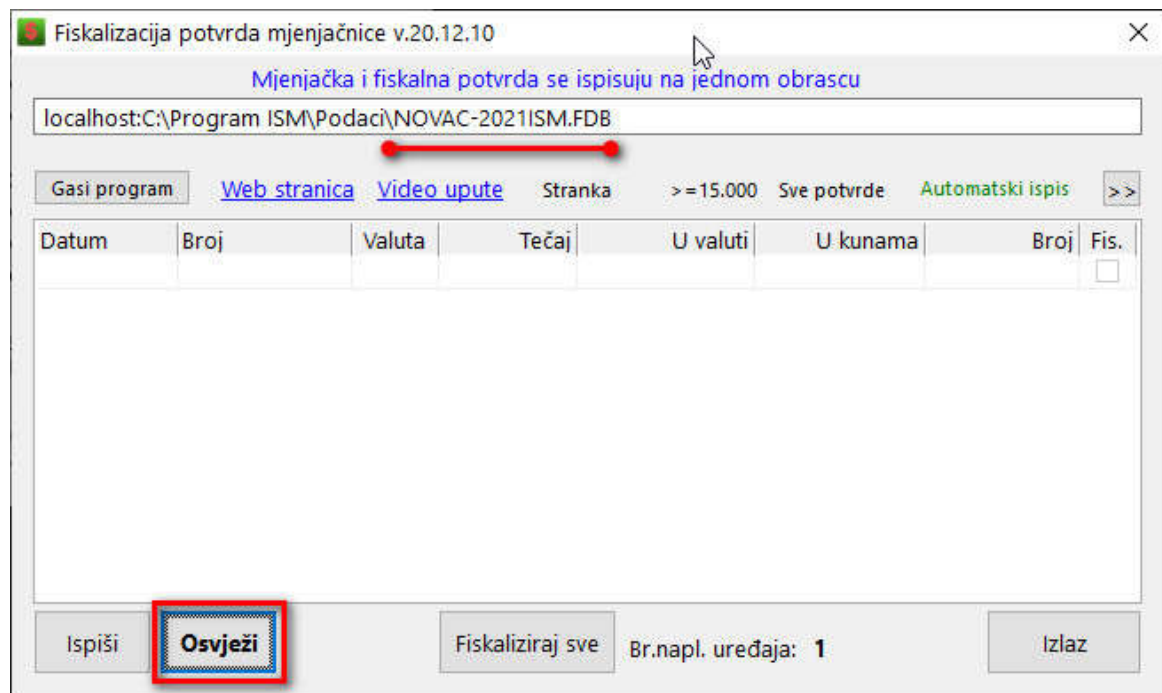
Fiskalizacija potvrda mjenjačnice v.20.12.10

×

Mjenjačka i fiskalna potvrda se ispisuju na jednom obrascu

localhost:C:\Program ISM\Podaci\NOVAC-2021ISM.FDB

Gasi program   Web stranica   Video upute   Stranka   > =15.000   Sve potvrde   Automatski ispis   >>

| Datum | Broj | Valuta | Tečaj | U valuti | U kunama | Broj | Fis. |
|---|---|---|---|---|---|---|---|
| | | | | | | | |

Ispiši   Osvježi   Fiskaliziraj sve   Br.napl. uređaja: 1   Izlaz